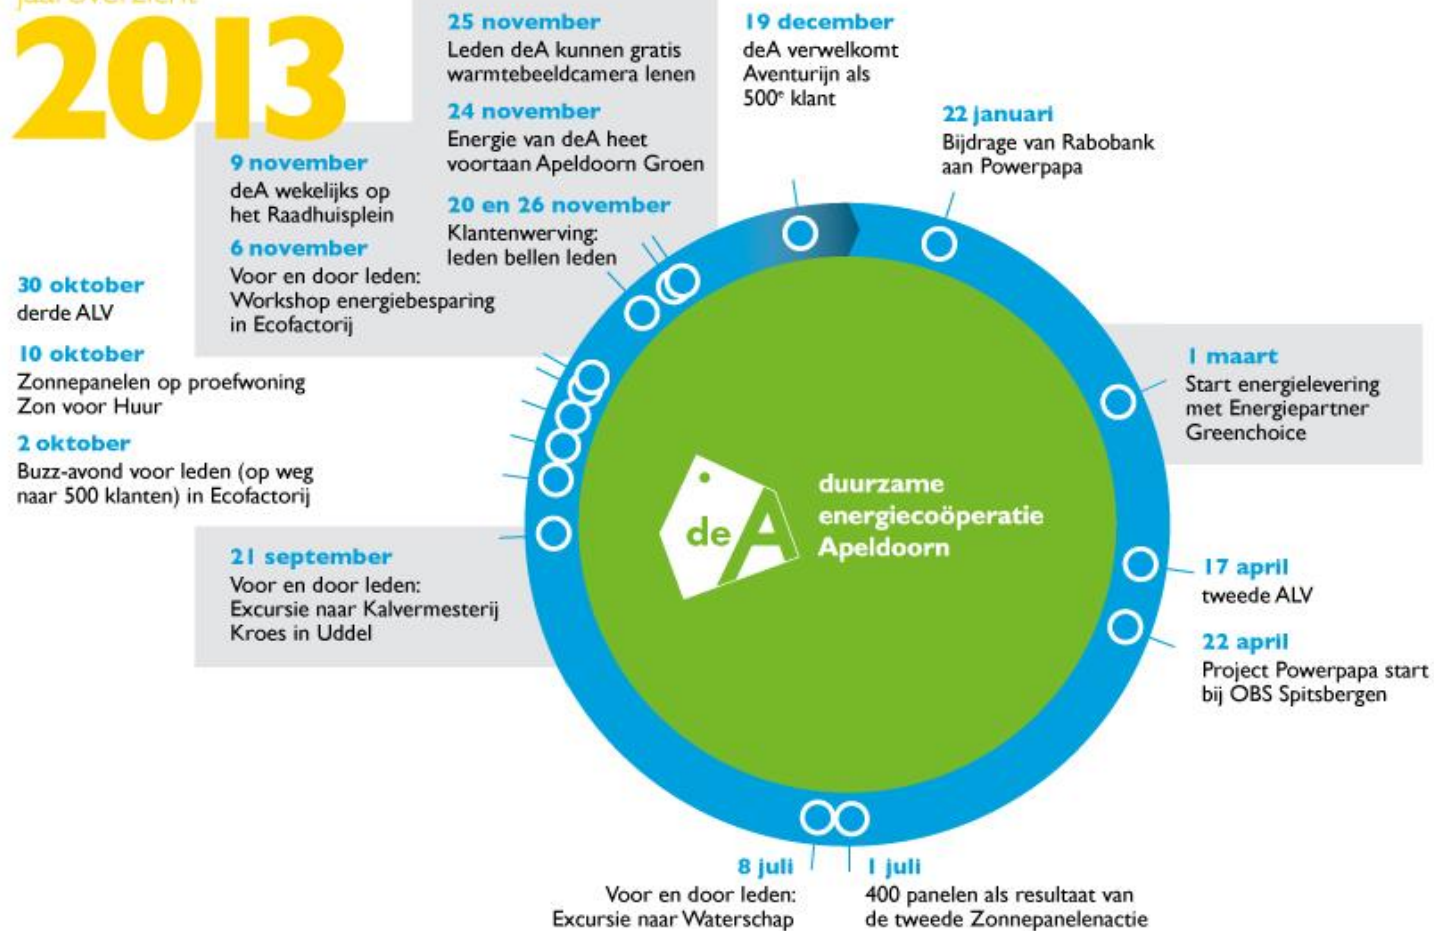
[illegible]

2013

25 november
Leden deA kunnen gratis warmtebeeldcamera lenen

24 november
Energie van deA heet voortaan Apeldoorn Groen

20 en 26 november
Klantenwerving: leden bellen leden

19 december
deA verwelkomt Aventurijn als 500$^e$ klant

22 januari
Bijdrage van Rabobank aan Powerpapa

9 november
deA wekelijks op het Raadhuisplein

6 november
Voor en door leden: Workshop energiebesparing in Ecofactorij

30 oktober
derde ALV

10 oktober
Zonnepanelen op proefwoning Zon voor Huur

2 oktober
Buzz-avond voor leden (op weg naar 500 klanten) in Ecofactorij

1 maart
Start energielevering met Energiepartner Greenchoice

deA

duurzame energiecoöperatie Apeldoorn

21 september
Voor en door leden: Excursie naar Kalvermesterij Kroes in Uddel

17 april
tweede ALV

22 april
Project Powerpapa start bij OBS Spitsbergen

8 juli
Voor en door leden: Excursie naar Waterschap

1 juli
400 panelen als resultaat van de tweede Zonnepanelenactie